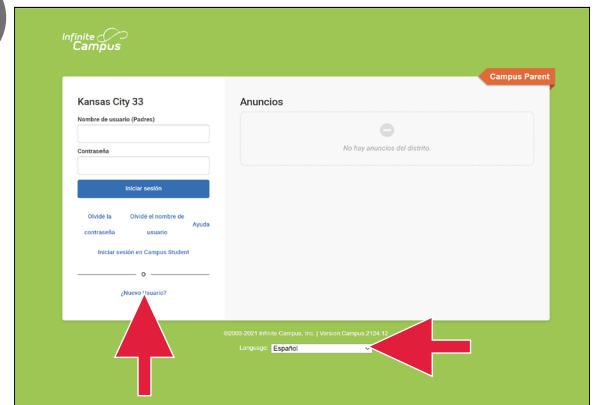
Infinite Campus

Campus Parent

Kansas City 33

Nombre de usuario (Padres)

Contraseña

Iniciar sesión

Olvidé la contraseña

Olvidé el nombre de usuario

Ayuda

Iniciar sesión en Campus Student

o

¿Nuevo Usuario?

Anuncios

No hay anuncios del distrito.

©2003-2021 Infinite Campus, Inc. | Version:Campus 2124.12

Language: Español